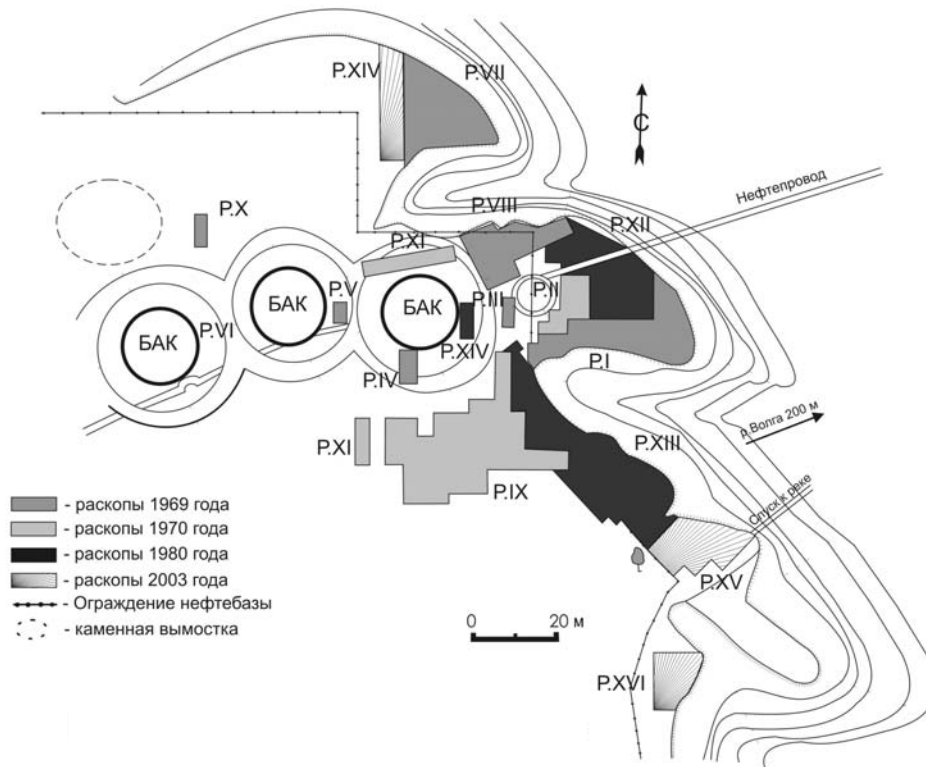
P.XIV
P.VII
С
Нефтепровод
P.VIII
P.XII
P.X
P.XI
БАК
БАК
БАК
P.VI
P.V
P.III
P.II
P.XIV
P.IV
P.I
р. Волга 200 м
P.XI
P.XIII
P.IX
Спуск к реке
- раскопы 1969 года
- раскопы 1970 года
- раскопы 1980 года
- раскопы 2003 года
- Ограждение нефтебазы
- каменная вымостка
0
20 м
P.XV
P.XVI